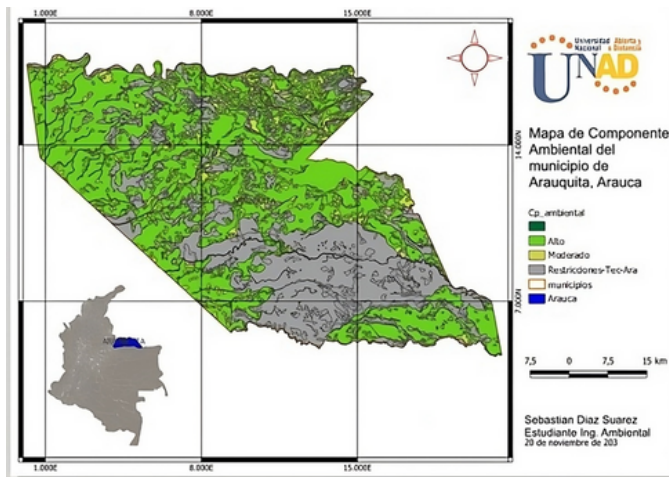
1.000E
8.000E
15.000E

Universidad Nacional Abierta y a Distancia
UNAD

Mapa de Componente Ambiental del municipio de Arauquita, Arauca

14.000N
7.000N

Cp_ambiental
Alto
Moderado
Restricciones-Tec-Ara
municipios
Arauca

Arauca

7,5 0 7,5 15 km

Sebastian Diaz Suarez
Estudiante Ing. Ambiental
20 de noviembre de 203

1.000E
8.000E
15.000E